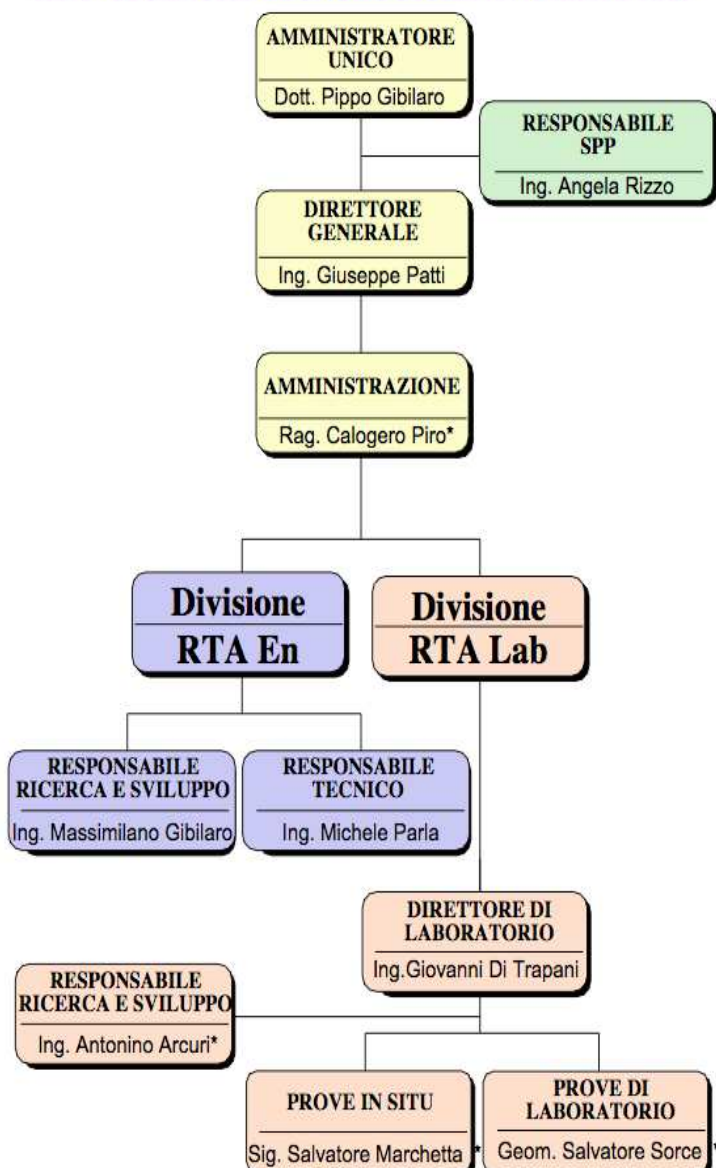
AMMINISTRATORE UNICO
Dott. Pippo Gibilaro

RESPONSABILE SPP
Ing. Angela Rizzo

DIRETTORE GENERALE
Ing. Giuseppe Patti

AMMINISTRAZIONE
Rag. Calogero Piro*

Divisione RTA En

Divisione RTA Lab

RESPONSABILE RICERCA E SVILUPPO
Ing. Massimilano Gibilaro

RESPONSABILE TECNICO
Ing. Michele Parla

DIRETTORE DI LABORATORIO
Ing.Giovanni Di Trapani

RESPONSABILE RICERCA E SVILUPPO
Ing. Antonino Arcuri*

PROVE IN SITU
Sig. Salvatore Marchetta *

PROVE DI LABORATORIO
Geom. Salvatore Sorce *